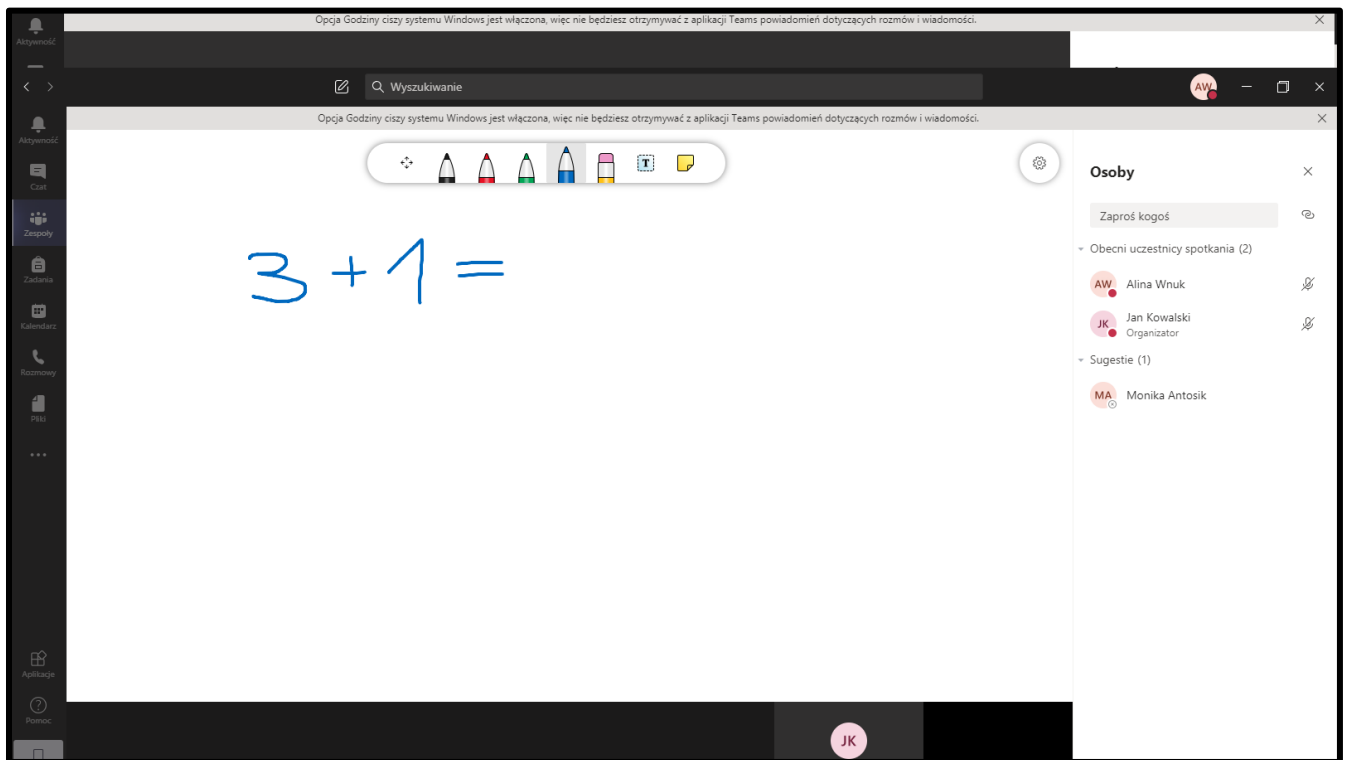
Aktywność

Opcja Godziny ciszy systemu Windows jest włączona, więc nie będziesz otrzymywać z aplikacji Teams powiadomień dotyczących rozmów i wiadomości.

Wyszukiwanie

AW

Aktywność

Czat

Zespoły

Zadania

Kalendarz

Rozmowy

Pliki

...

Aplikacje

Pomoc

Opcja Godziny ciszy systemu Windows jest włączona, więc nie będziesz otrzymywać z aplikacji Teams powiadomień dotyczących rozmów i wiadomości.

T

$3 + 1 =$

Osoby

Zaproś kogoś

Obecni uczestnicy spotkania (2)

AW Alina Wnuk

JK Jan Kowalski
Organizator

Sugestie (1)

MA Monika Antosik

JK